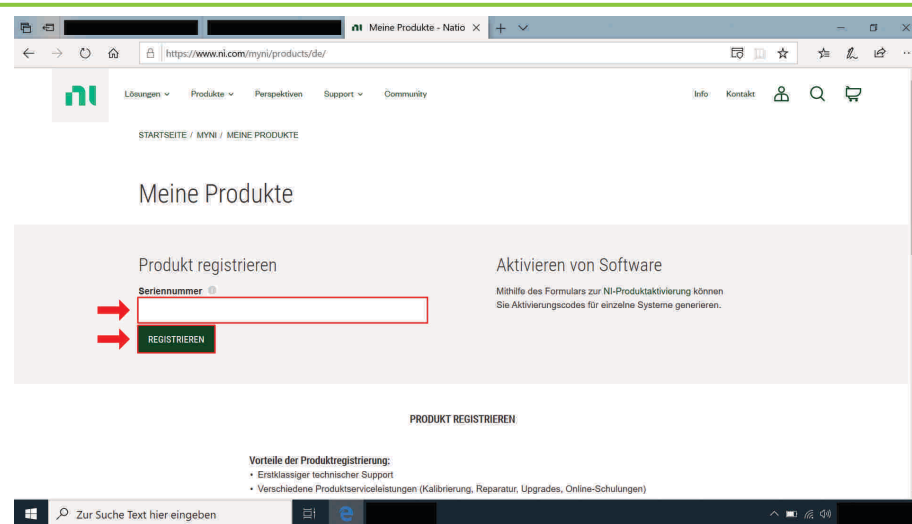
Meine Produkte - Natio

https://www.ni.com/myni/products/de/

Lösungen Produkte Perspektiven Support Community

Info Kontakt

STARTSEITE / MYNI / MEINE PRODUKTE

Meine Produkte

Produkt registrieren

Seriennummer

REGISTRIEREN

Aktivieren von Software

Mithilfe des Formulars zur NI-Produktaktivierung können Sie Aktivierungscodes für einzelne Systeme generieren.

PRODUKT REGISTRIEREN

Vorteile der Produktregistrierung:
• Erstklassiger technischer Support
• Verschiedene Produktserviceleistungen (Kalibrierung, Reparatur, Upgrades, Online-Schulungen)

Zur Suche Text hier eingeben